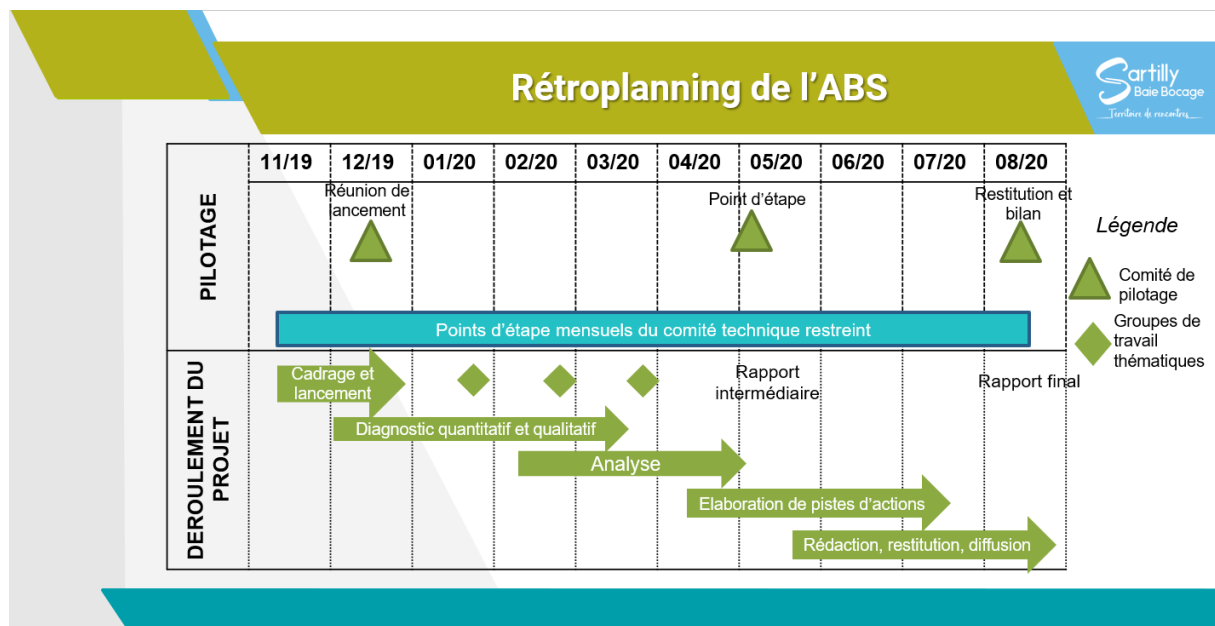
Rétroplanning de l'ABS

Sartilly Baie Bocage
Territoire de rencontres

| | 11/19 | 12/19 | 01/20 | 02/20 | 03/20 | 04/20 | 05/20 | 06/20 | 07/20 | 08/20 |
|---|---|---|---|---|---|---|---|---|---|---|

PILOTAGE

Réunion de lancement

Point d'étape

Restitution et bilan

Points d'étape mensuels du comité technique restreint

DEROULEMENT DU PROJET

Cadrage et lancement

Rapport intermédiaire

Rapport final

Diagnostic quantitatif et qualitatif

Analyse

Elaboration de pistes d'actions

Rédaction, restitution, diffusion

Légende

Comité de pilotage

Groupes de travail thématiques